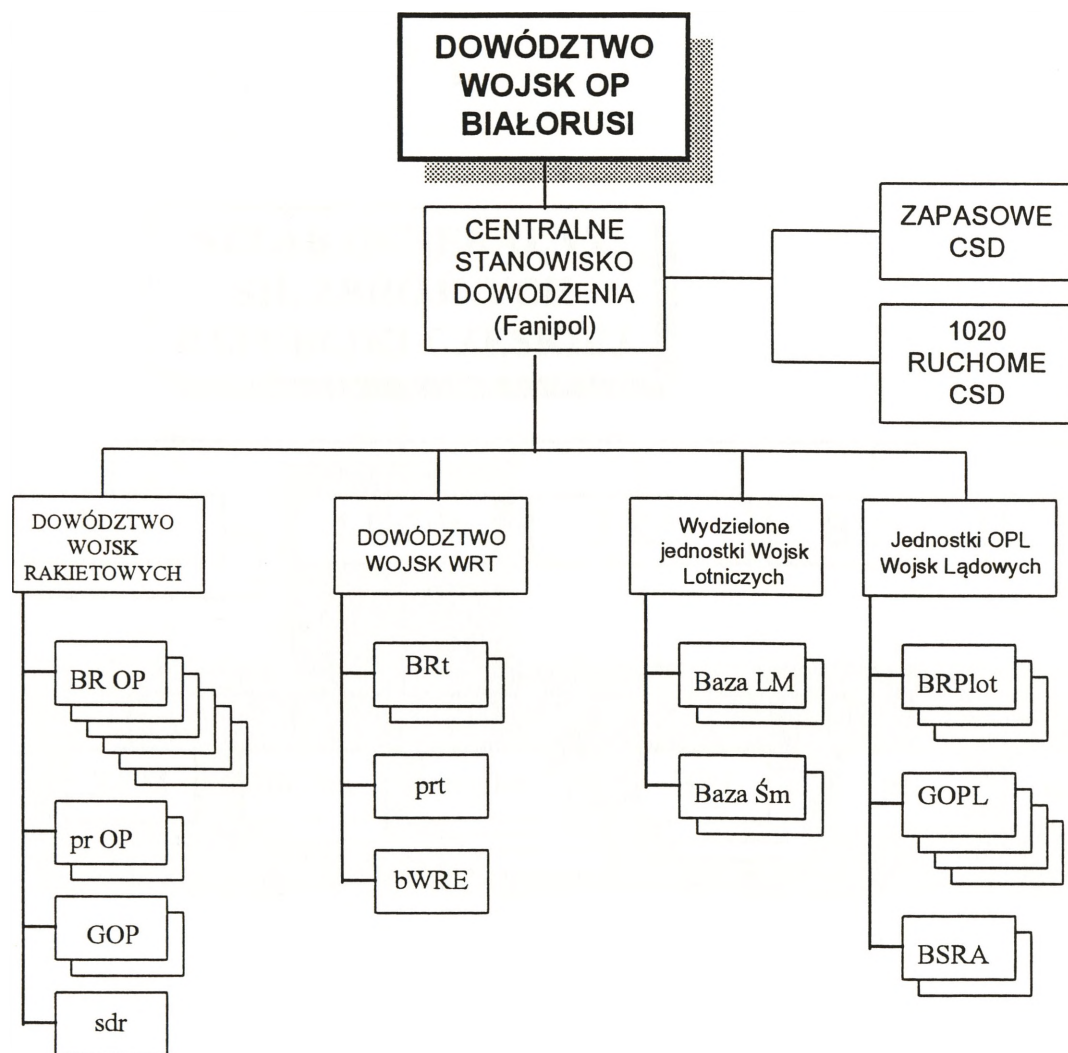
DOWÓDZTWO WOJSK OP BIAŁORUSI

CENTRALNE STANOWISKO DOWODZENIA (Fanipol)

ZAPASOWE CSD

1020 RUCHOME CSD

DOWÓDZTWO WOJSK RAKIETOWYCH

BR OP

pr OP

GOP

sdr

DOWÓDZTWO WOJSK WRT

BRt

prt

bWRE

Wydzielone jednostki Wojsk Lotniczych

Baza LM

Baza Śm

Jednostki OPL Wojsk Lądowych

BRPlot

GOPL

BSRA